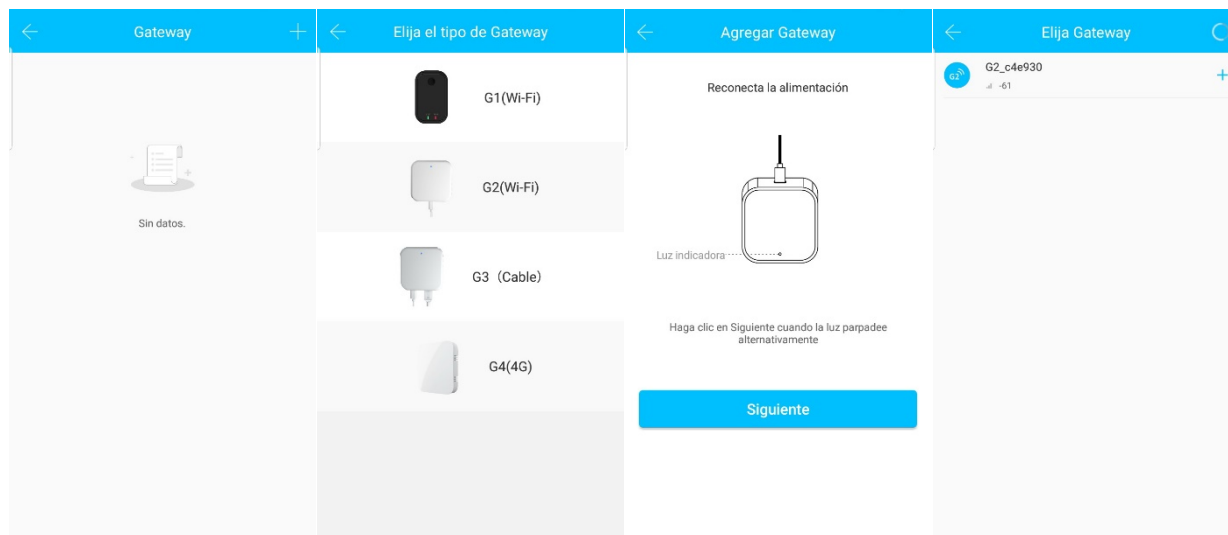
Gateway

Sin datos.

Elija el tipo de Gateway

G1(Wi-Fi)

G2(Wi-Fi)

G3（Cable）

G4(4G)

Agregar Gateway

Reconecta la alimentación

Luz indicadora

Haga clic en Siguiente cuando la luz parpadee alternativamente

Siguiente

Elija Gateway

G2

G2_c4e930

-61

+